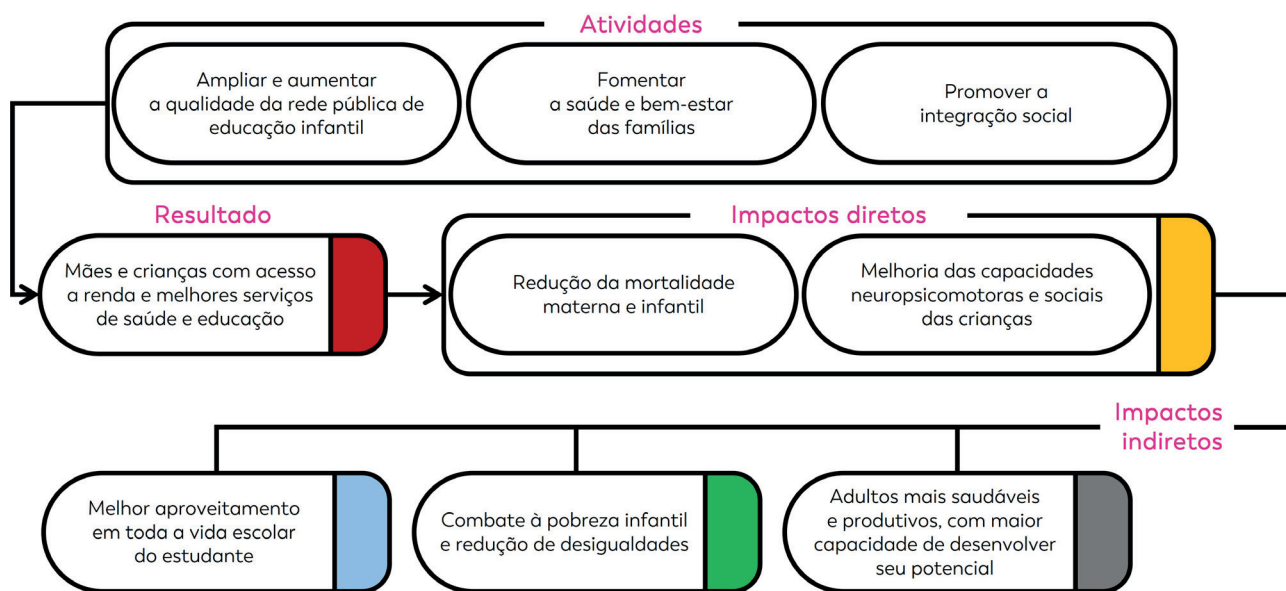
Atividades

Ampliar e aumentar a qualidade da rede pública de educação infantil

Fomentar a saúde e bem-estar das famílias

Promover a integração social

Resultado

Mães e crianças com acesso a renda e melhores serviços de saúde e educação

Impactos diretos

Redução da mortalidade materna e infantil

Melhoria das capacidades neuropsicomotoras e sociais das crianças

Impactos indiretos

Melhor aproveitamento em toda a vida escolar do estudante

Combate à pobreza infantil e redução de desigualdades

Adultos mais saudáveis e produtivos, com maior capacidade de desenvolver seu potencial